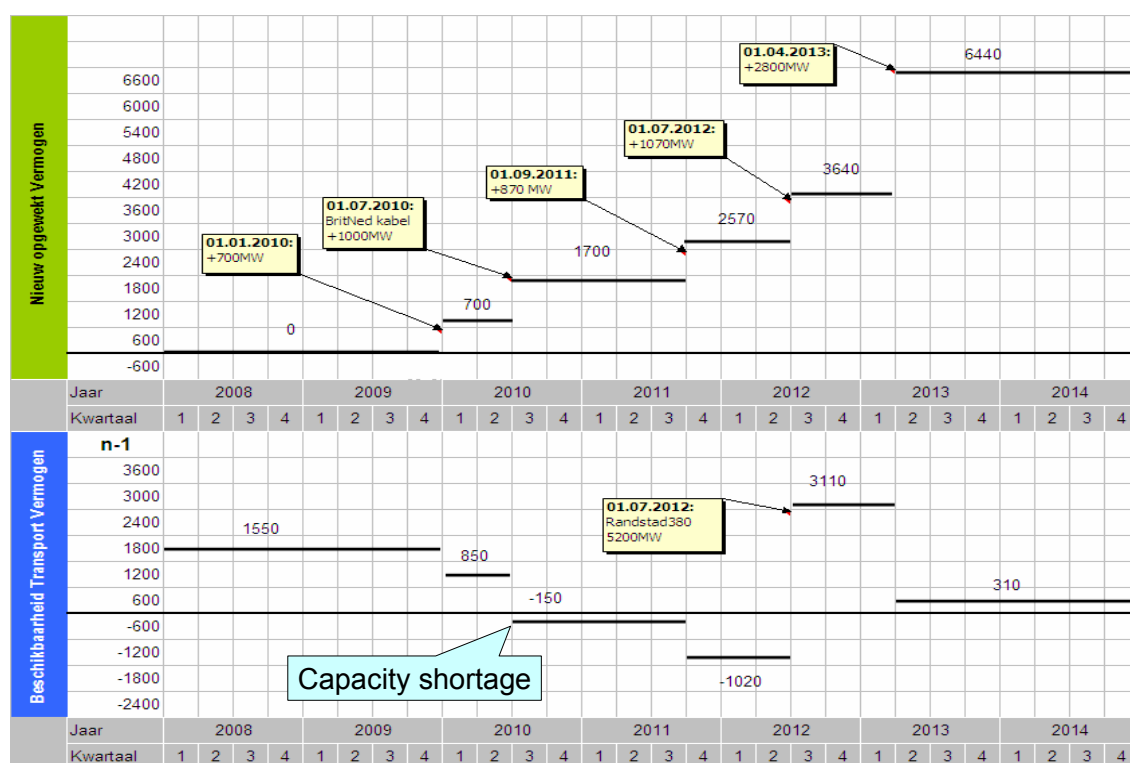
Nieuw opgewekt Vermogen

01.04.2013:
+2800MW

6440

6600
6000
5400
4800
4200
3600
3000
2400
1800
1200
600
-600

01.07.2012:
+1070MW

3640

01.09.2011:
+870 MW

2570

01.07.2010:
BritNed kabel
+1000MW

1700

01.01.2010:
+700MW

700

0

| Jaar | 2008 | | | | 2009 | | | | 2010 | | | | 2011 | | | | 2012 | | | | 2013 | | | | 2014 | | | |
|---|---|---|---|---|---|---|---|---|---|---|---|---|---|---|---|---|---|---|---|---|---|---|---|---|---|---|---|---|
| Kwartaal | 1 | 2 | 3 | 4 | 1 | 2 | 3 | 4 | 1 | 2 | 3 | 4 | 1 | 2 | 3 | 4 | 1 | 2 | 3 | 4 | 1 | 2 | 3 | 4 | 1 | 2 | 3 | 4 |

Beschikbaarheid Transport Vermogen

n-1

3600
3000
2400
1800
1200
600
-600
-1200
-1800
-2400

01.07.2012:
Randstad380
5200MW

3110

1550

850

-150

310

Capacity shortage

-1020

| Jaar | 2008 | | | | 2009 | | | | 2010 | | | | 2011 | | | | 2012 | | | | 2013 | | | | 2014 | | | |
|---|---|---|---|---|---|---|---|---|---|---|---|---|---|---|---|---|---|---|---|---|---|---|---|---|---|---|---|---|
| Kwartaal | 1 | 2 | 3 | 4 | 1 | 2 | 3 | 4 | 1 | 2 | 3 | 4 | 1 | 2 | 3 | 4 | 1 | 2 | 3 | 4 | 1 | 2 | 3 | 4 | 1 | 2 | 3 | 4 |